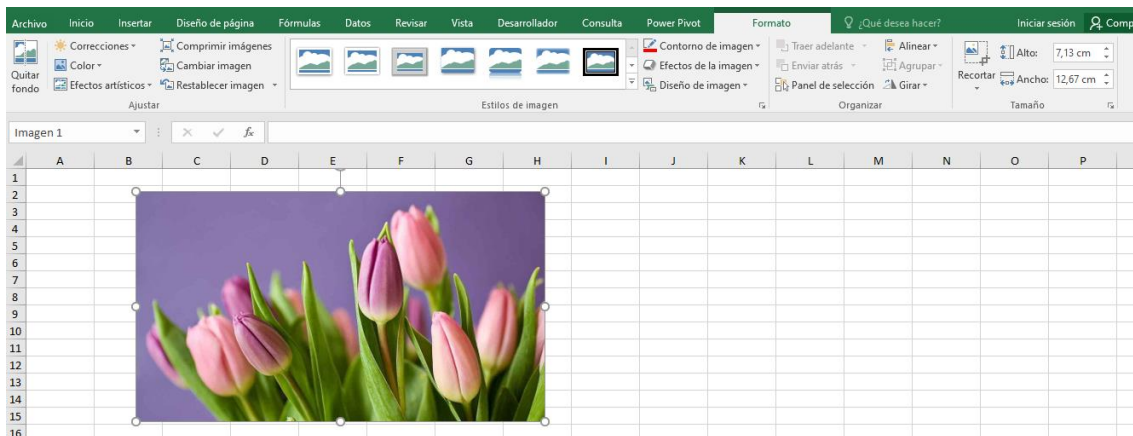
Archivo Inicio Insertar Diseño de página Fórmulas Datos Revisar Vista Desarrollador Consulta Power Pivot Formato ¿Qué desea hacer? Iniciar sesión Comp

Quitar fondo
Correcciones
Color
Efectos artísticos
Comprimir imágenes
Cambiar imagen
Restablecer imagen
Ajustar

Estilos de imagen

Contorno de imagen
Efectos de la imagen
Diseño de imagen

Traer adelante
Enviar atrás
Panel de selección
Alinear
Agrupar
Girar
Organizar

Recortar
Alto: 7,13 cm
Ancho: 12,67 cm
Tamaño

Imagen 1

$f_x$

| | A | B | C | D | E | F | G | H | I | J | K | L | M | N | O | P |
|---|---|---|---|---|---|---|---|---|---|---|---|---|---|---|---|---|
| 1 | | | | | | | | | | | | | | | | |
| 2 | | | | | | | | | | | | | | | | |
| 3 | | | | | | | | | | | | | | | | |
| 4 | | | | | | | | | | | | | | | | |
| 5 | | | | | | | | | | | | | | | | |
| 6 | | | | | | | | | | | | | | | | |
| 7 | | | | | | | | | | | | | | | | |
| 8 | | | | | | | | | | | | | | | | |
| 9 | | | | | | | | | | | | | | | | |
| 10 | | | | | | | | | | | | | | | | |
| 11 | | | | | | | | | | | | | | | | |
| 12 | | | | | | | | | | | | | | | | |
| 13 | | | | | | | | | | | | | | | | |
| 14 | | | | | | | | | | | | | | | | |
| 15 | | | | | | | | | | | | | | | | |
| 16 | | | | | | | | | | | | | | | | |